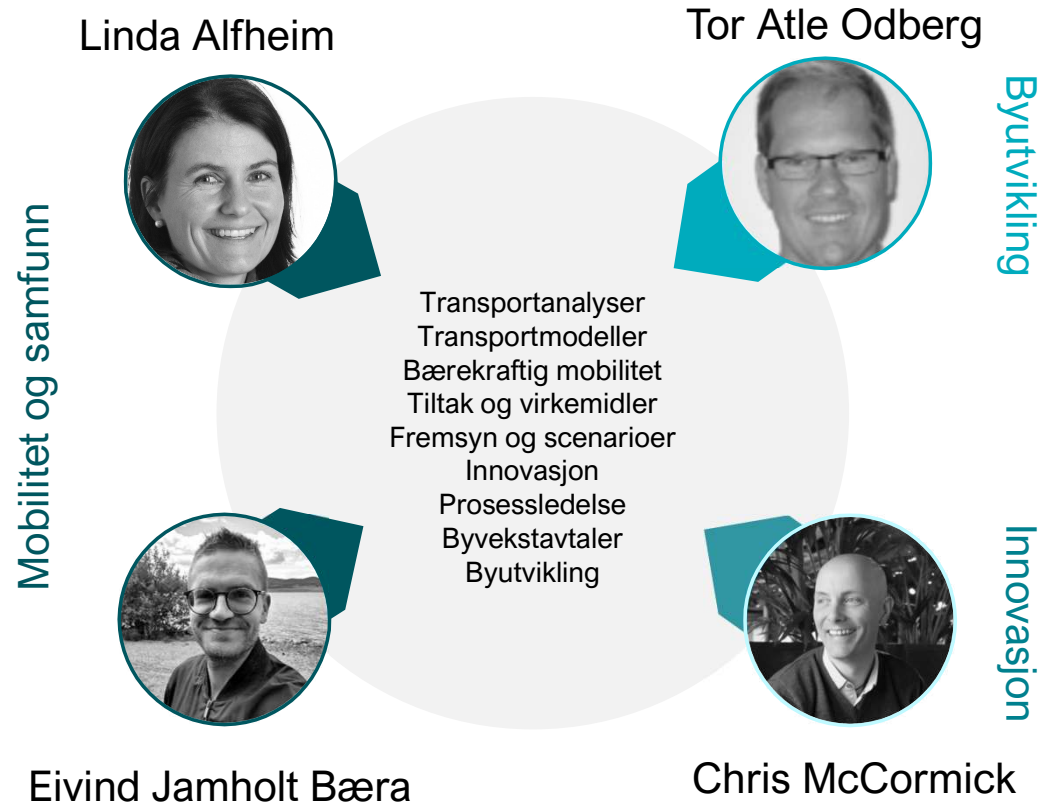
Linda Alfheim

Tor Atle Odberg

Byutvikling

Mobilitet og samfunn

Transportanalyser
Transportmodeller
Bærekraftig mobilitet
Tiltak og virkemidler
Fremsyn og scenarioer
Innovasjon
Prosessledelse
Byvekstavtaler
Byutvikling

Innovasjon

Eivind Jamholt Bæra

Chris McCormick